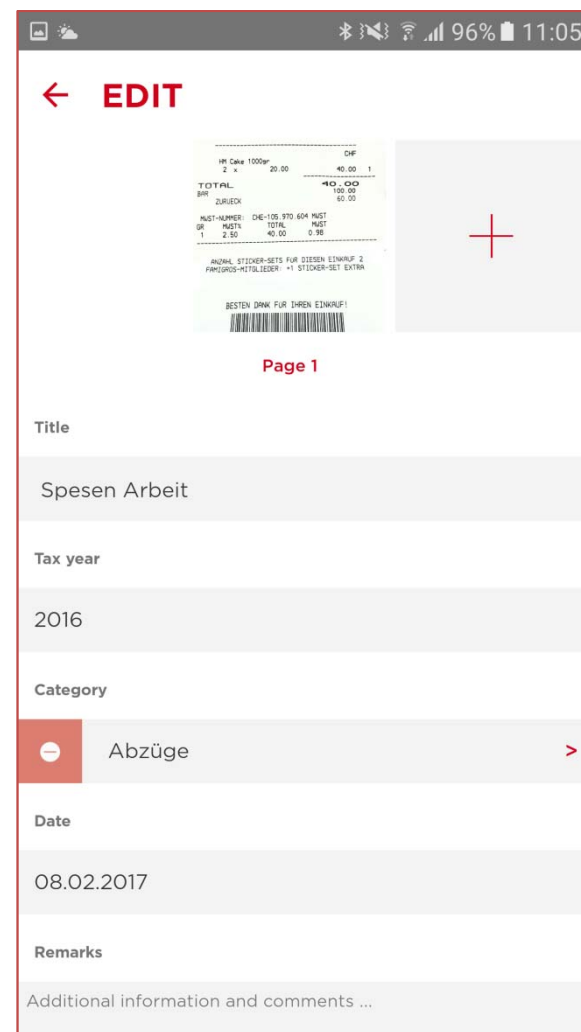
96% 11:05

← EDIT

CHF
HM Cake 1000gr
2 x 20.00 40.00 1
TOTAL 40.00
BAR 100.00
ZURUECK 60.00
MWST-NUMMER: CHE-105.970.604 MWST
GR MWST% TOTAL MWST
1 2.50 40.00 0.98
ANZAHL STICKER-SETS FUR DIESEN EINKAUF 2
FAMIGROS-MITGLIEDER: +1 STICKER-SET EXTRA
BESTEN DANK FUR IHREN EINKAUF!

+

Page 1

Title

Spesen Arbeit

Tax year

2016

Category

Abzüge >

Date

08.02.2017

Remarks

Additional information and comments ...